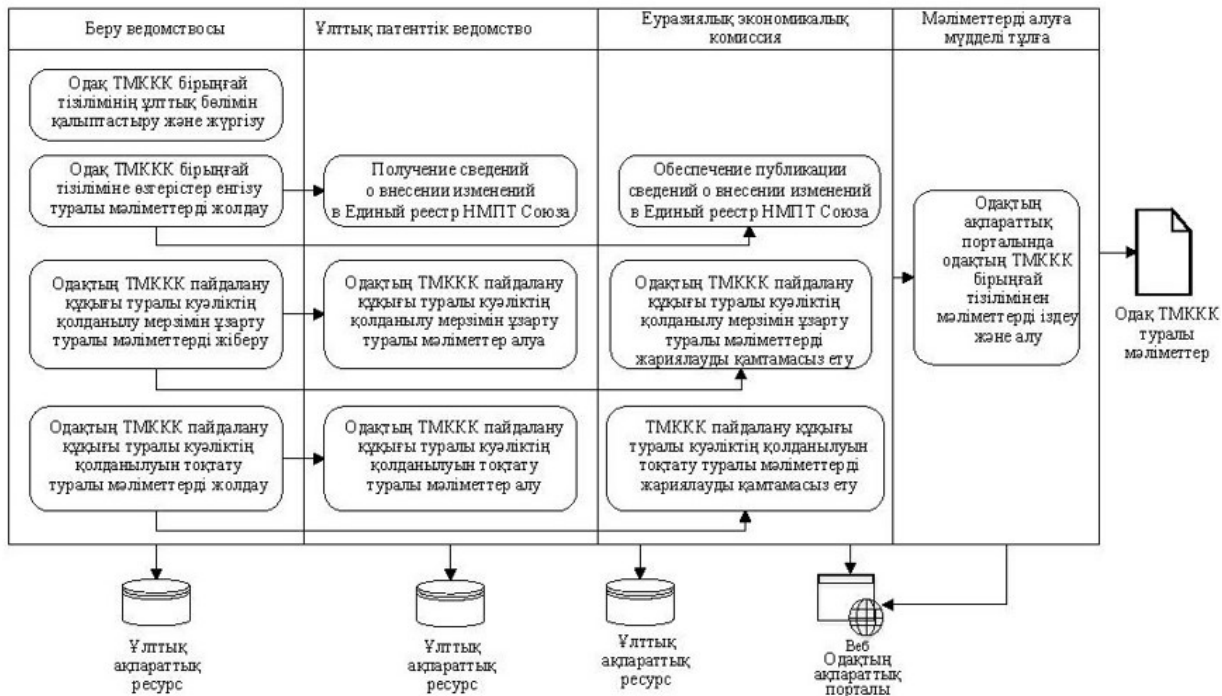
| Беру ведомствосы | Ұлттық патенттік ведомство | Еуразиялық экономикалық комиссия | Мәліметтерді алуға мүдделі тұлға |
|---|---|---|---|

Одақ ТМККК бірыңғай тізілімінің ұлттық бөлімін қалыптастыру және жүргізу

Одақ ТМККК бірыңғай тізіліміне өзгерістер енгізу туралы мәліметтерді жолдау

Получение сведений о внесении изменений в Единый реестр НМПТ Союза

Обеспечение публикации сведений о внесении изменений в Единый реестр НМПТ Союза

Одақтың ТМККК пайдалану құқығы туралы куәліктің қолданылу мерзімін ұзарту туралы мәліметтерді жіберу

Одақтың ТМККК пайдалану құқығы туралы куәліктің қолданылу мерзімін ұзарту туралы мәліметтер алуа

Одақтың ТМККК пайдалану құқығы туралы куәліктің қолданылу мерзімін ұзарту туралы мәліметтерді жариялауды қамтамасыз ету

Одақтың ТМККК пайдалану құқығы туралы куәліктің қолданылуын тоқтату туралы мәліметтерді жолдау

Одақтың ТМККК пайдалану құқығы туралы куәліктің қолданылуын тоқтату туралы мәліметтер алу

ТМККК пайдалану құқығы туралы куәліктің қолданылуын тоқтату туралы мәліметтерді жариялауды қамтамасыз ету

Одақтың ақпараттық порталында одақтың ТМККК бірыңғай тізілімінен мәліметтерді іздеу және алу

Одақ ТМККК туралы мәліметтер

Ұлттық ақпараттық ресурс

Ұлттық ақпараттық ресурс

Ұлттық ақпараттық ресурс

Веб Одақтың ақпараттық порталы